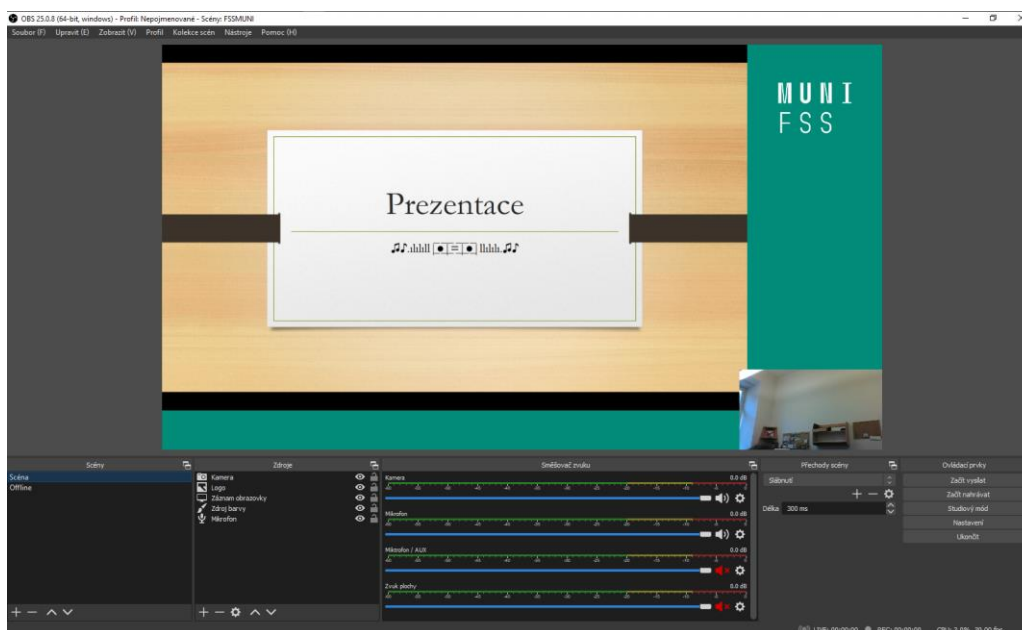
OBS 25.0.8 (64-bit, windows) - Profil: Nepojmenované - Scény: FSSMUNI

Soubor (F) Upravit (E) Zobrazit (V) Profil Kolekce scén Nástroje Pomoc (H)

Prezentace

MUNI
FSS

Scény
Scéna
Offline

Zdroje
Kamera
Logo
Záznam obrazovky
Zdroj barvy
Mikrofon

Směšovač zvuku
Kamera 0.0 dB
Mikrofon 0.0 dB
Mikrofon / AUX 0.0 dB
Zvuk plochy 0.0 dB

Přechody scény
Slábnutí
Délka 300 ms

Ovládací prvky
Začít vysílat
Začít nahrávat
Studiový mód
Nastavení
Ukončit

LIVE: 00:00:00 REC: 00:00:00 CPU: 3.0%, 30.00 fps